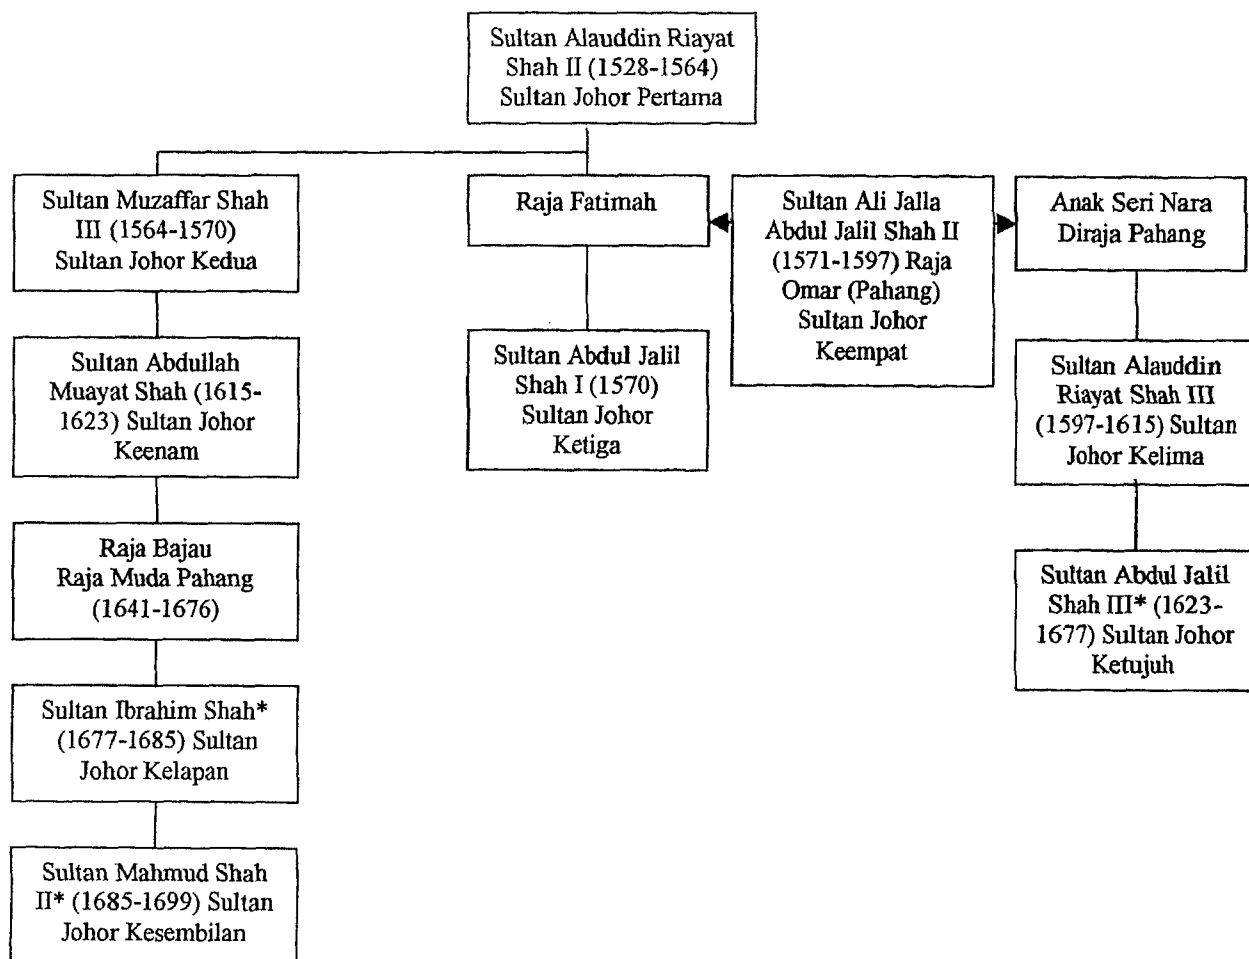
Sultan Alauddin Riayat Shah II (1528-1564) Sultan Johor Pertama

Sultan Muzaffar Shah III (1564-1570) Sultan Johor Kedua

Sultan Abdullah Muayat Shah (1615-1623) Sultan Johor Keenam

Raja Bajau Raja Muda Pahang (1641-1676)

Sultan Ibrahim Shah* (1677-1685) Sultan Johor Kelapan

Sultan Mahmud Shah II* (1685-1699) Sultan Johor Kesembilan

Raja Fatimah

Sultan Abdul Jalil Shah I (1570) Sultan Johor Ketiga

Sultan Ali Jalla Abdul Jalil Shah II (1571-1597) Raja Omar (Pahang) Sultan Johor Keempat

Anak Seri Nara Diraja Pahang

Sultan Alauddin Riayat Shah III (1597-1615) Sultan Johor Kelima

Sultan Abdul Jalil Shah III* (1623-1677) Sultan Johor Ketujuh